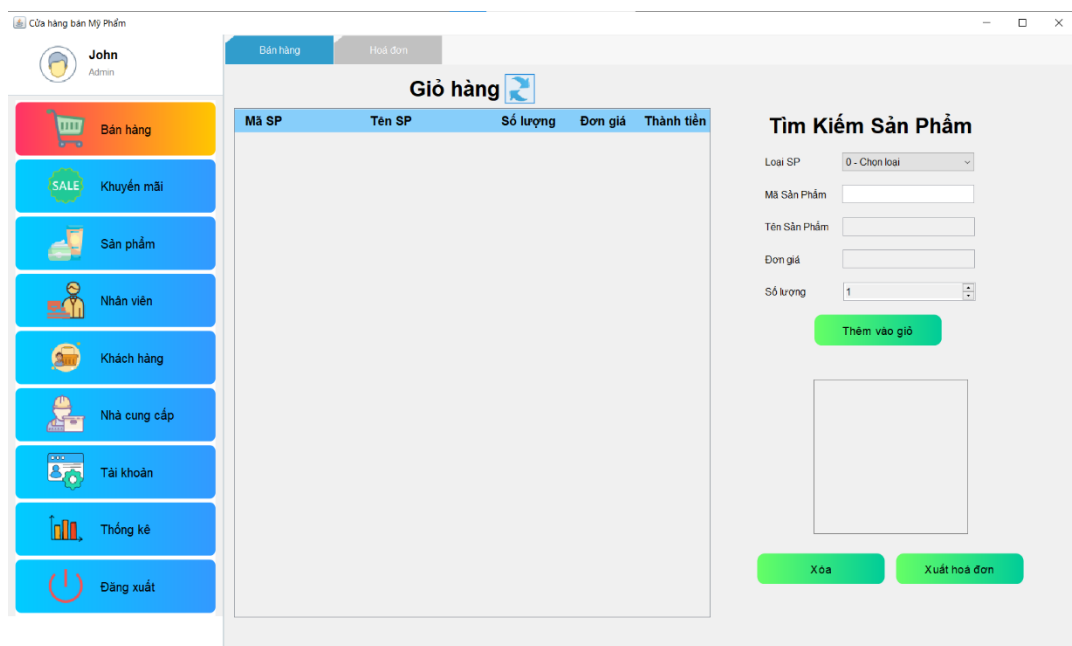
Cửa hàng bán Mỹ Phẩm

John
Admin

Bán hàng
SALE
Khuyến mãi
Sản phẩm
Nhân viên
Khách hàng
Nhà cung cấp
Tài khoản
Thống kê
Đăng xuất

Bán hàng
Hoá đơn

Giỏ hàng

| Mã SP | Tên SP | Số lượng | Đơn giá | Thành tiền |
|---|---|---|---|---|

Tìm Kiếm Sản Phẩm

Loại SP 0 - Chọn loại
Mã Sản Phẩm
Tên Sản Phẩm
Đơn giá
Số lượng 1

Thêm vào giỏ

Xóa
Xuất hoá đơn